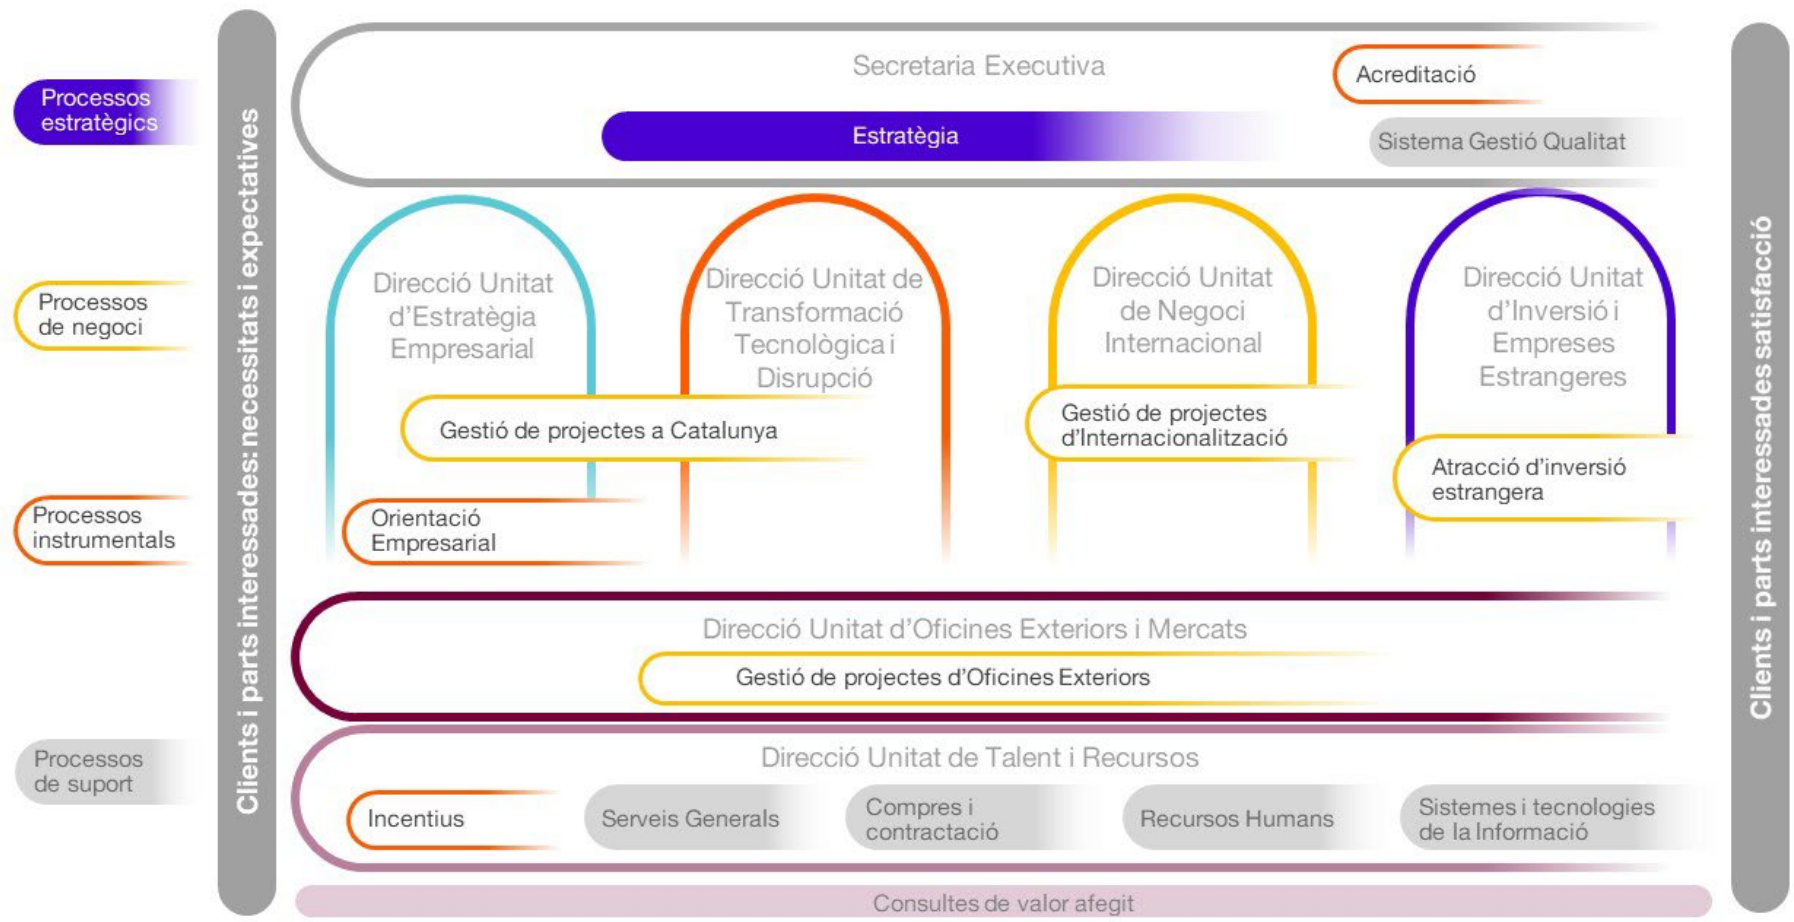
Processos estratègics

Processos de negoci

Processos instrumentals

Processos de suport

Clients i parts interessades: necessitats i expectatives

Secretaria Executiva

Acreditació

Estratègia

Sistema Gestió Qualitat

Direcció Unitat d'Estratègia Empresarial

Direcció Unitat de Transformació Tecnològica i Disrupció

Direcció Unitat de Negoci Internacional

Direcció Unitat d'Inversió i Empreses Estrangeres

Gestió de projectes a Catalunya

Gestió de projectes d'Internacionalització

Atracció d'inversió estrangera

Orientació Empresarial

Direcció Unitat d'Oficines Exteriors i Mercats

Gestió de projectes d'Oficines Exteriors

Direcció Unitat de Talent i Recursos

Incentius

Serveis Generals

Compres i contractació

Recursos Humans

Sistemes i tecnologies de la Informació

Consultes de valor afegit

Clients i parts interessades satisfacció